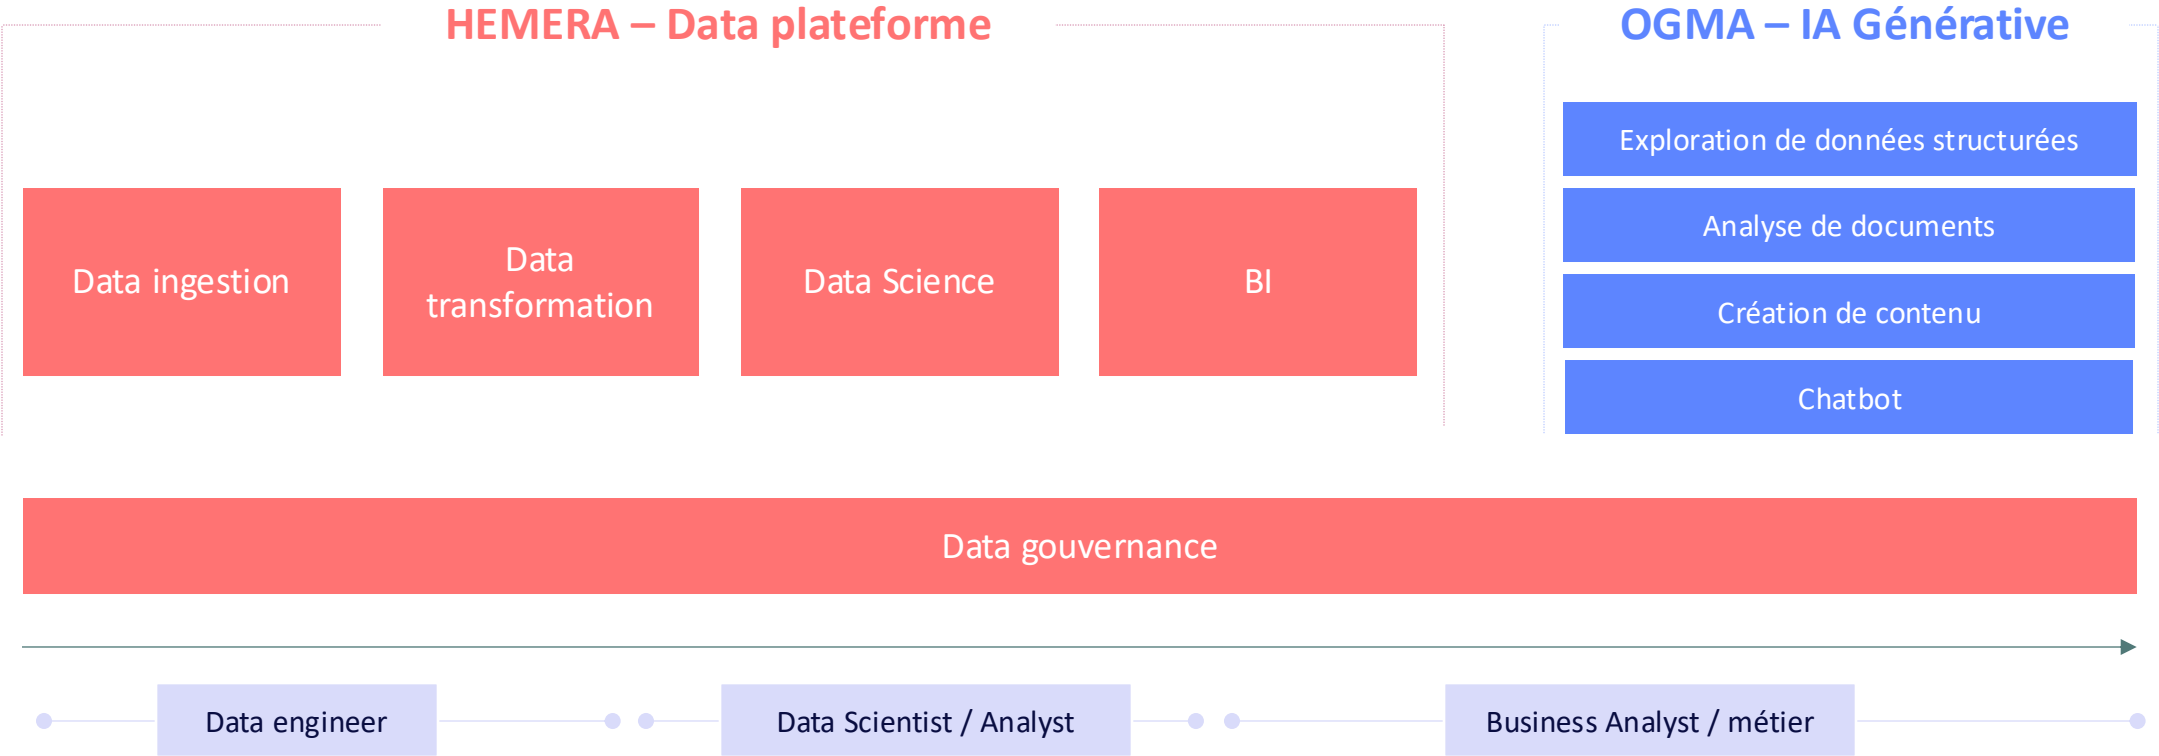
HEMERA – Data plateforme

Data ingestion

Data transformation

Data Science

BI

OGMA – IA Générative

Exploration de données structurées

Analyse de documents

Création de contenu

Chatbot

Data gouvernance

Data engineer

Data Scientist / Analyst

Business Analyst / métier